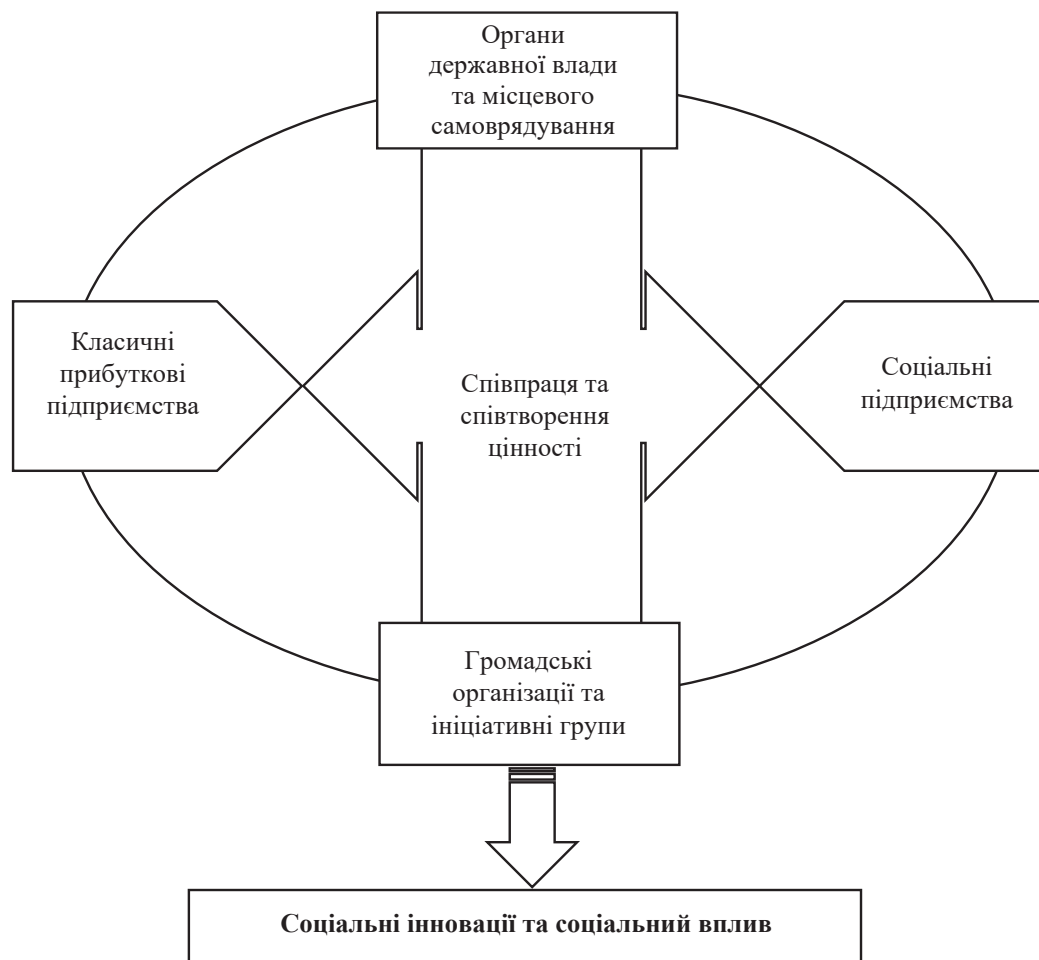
Органи державної влади та місцевого самоврядування

Класичні прибуткові підприємства

Співпраця та співтворення цінності

Соціальні підприємства

Громадські організації та ініціативні групи

**Соціальні інновації та соціальний вплив**